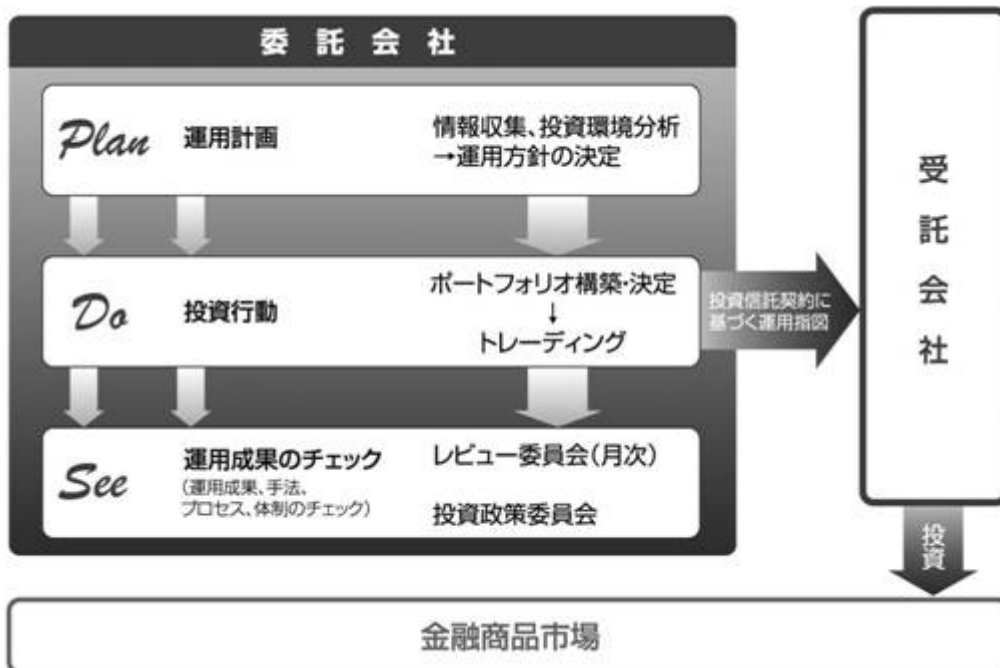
委 託 会 社

Plan 運用計画

情報収集、投資環境分析
→運用方針の決定

Do 投資行動

ポートフォリオ構築･決定
↓
トレーディング

投資信託契約に基づく運用指図

See 運用成果のチェック
(運用成果、手法、プロセス、体制のチェック)

レビュー委員会(月次)

投資政策委員会

受
託
会
社

投資

金融商品市場